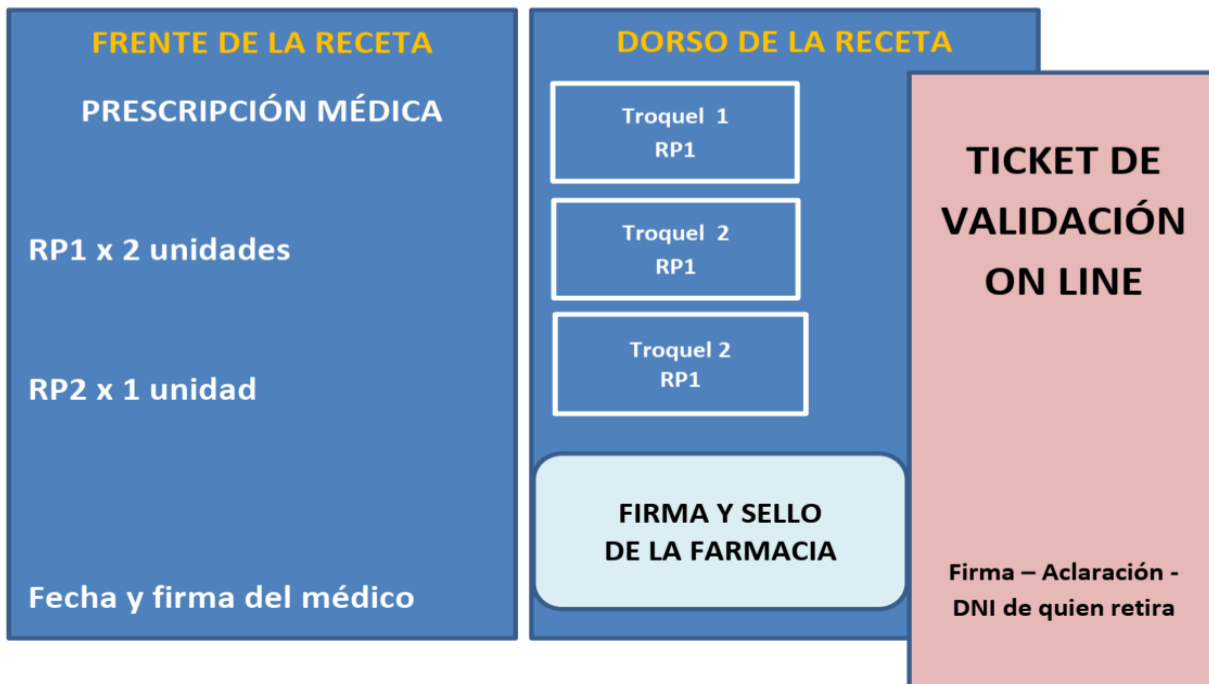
FRENTE DE LA RECETA

PRESCRIPCIÓN MÉDICA

RP1 x 2 unidades

RP2 x 1 unidad

Fecha y firma del médico

DORSO DE LA RECETA

Troquel 1
RP1

Troquel 2
RP1

Troquel 2
RP1

FIRMA Y SELLO DE LA FARMACIA

TICKET DE VALIDACIÓN ON LINE

Firma – Aclaración - DNI de quien retira